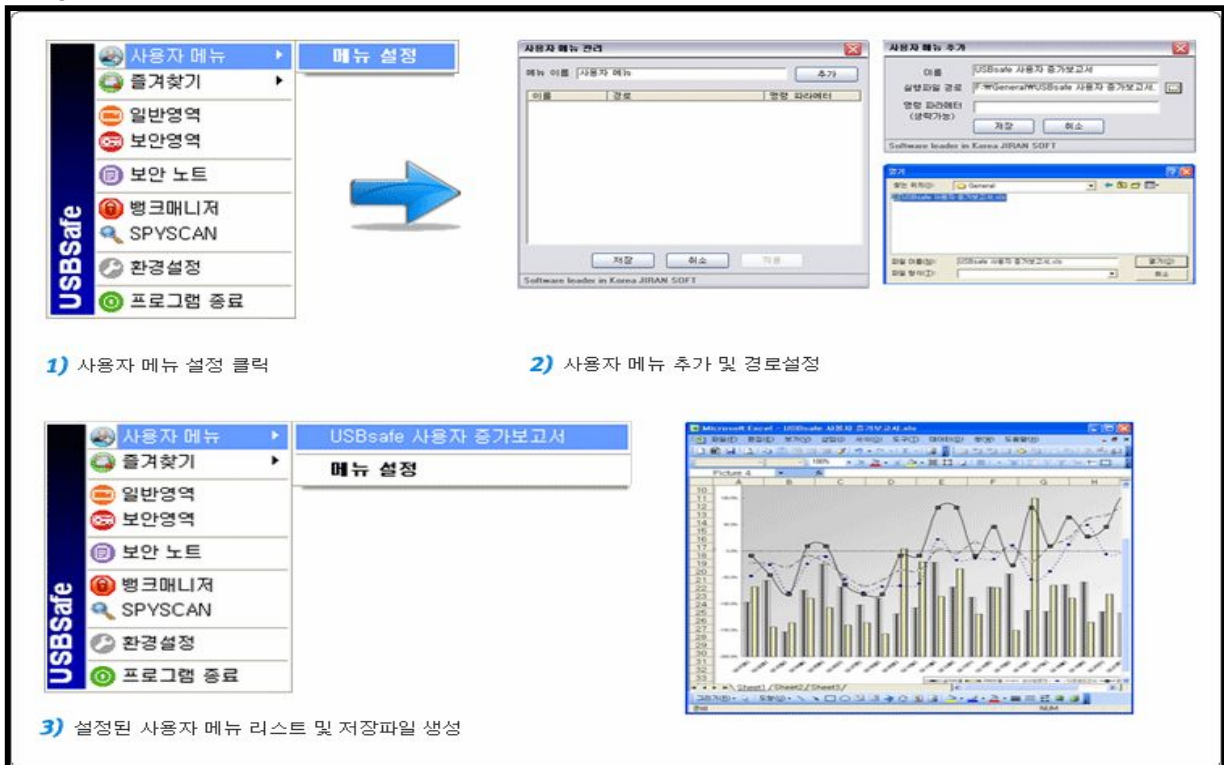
USBSafe

사용자 메뉴
즐겨찾기
일반영역
보안영역
보안 노트
뱅크매니저
SPYSCAN
환경설정
프로그램 종료

메뉴 설정

사용자 메뉴 관리

메뉴 이름 사용자 메뉴 추가

| 이름 | 경로 | 명령 파라메터 |
|---|---|---|

저장 취소 적용

Software leader in Korea JIRAN SOFT

사용자 메뉴 추가

이름 USBsafe 사용자 증가보고서
실행파일 경로 F:₩General₩USBsafe 사용자 증가보고서.
명령 파라메터 (생략가능)

저장 취소

Software leader in Korea JIRAN SOFT

열기

찾는 위치(I): General

USBsafe 사용자 증가보고서.xls

파일 이름(N): USBsafe 사용자 증가보고서.xls 열기(O)
파일 형식(T): 취소

1) 사용자 메뉴 설정 클릭

2) 사용자 메뉴 추가 및 경로설정

USBSafe

사용자 메뉴
즐겨찾기
일반영역
보안영역
보안 노트
뱅크매니저
SPYSCAN
환경설정
프로그램 종료

USBsafe 사용자 증가보고서
메뉴 설정

Microsoft Excel - USBsafe 사용자 증가보고서.xls

Picture 4

Sheet1 / Sheet2 / Sheet3

NUM

3) 설정된 사용자 메뉴 리스트 및 저장파일 생성